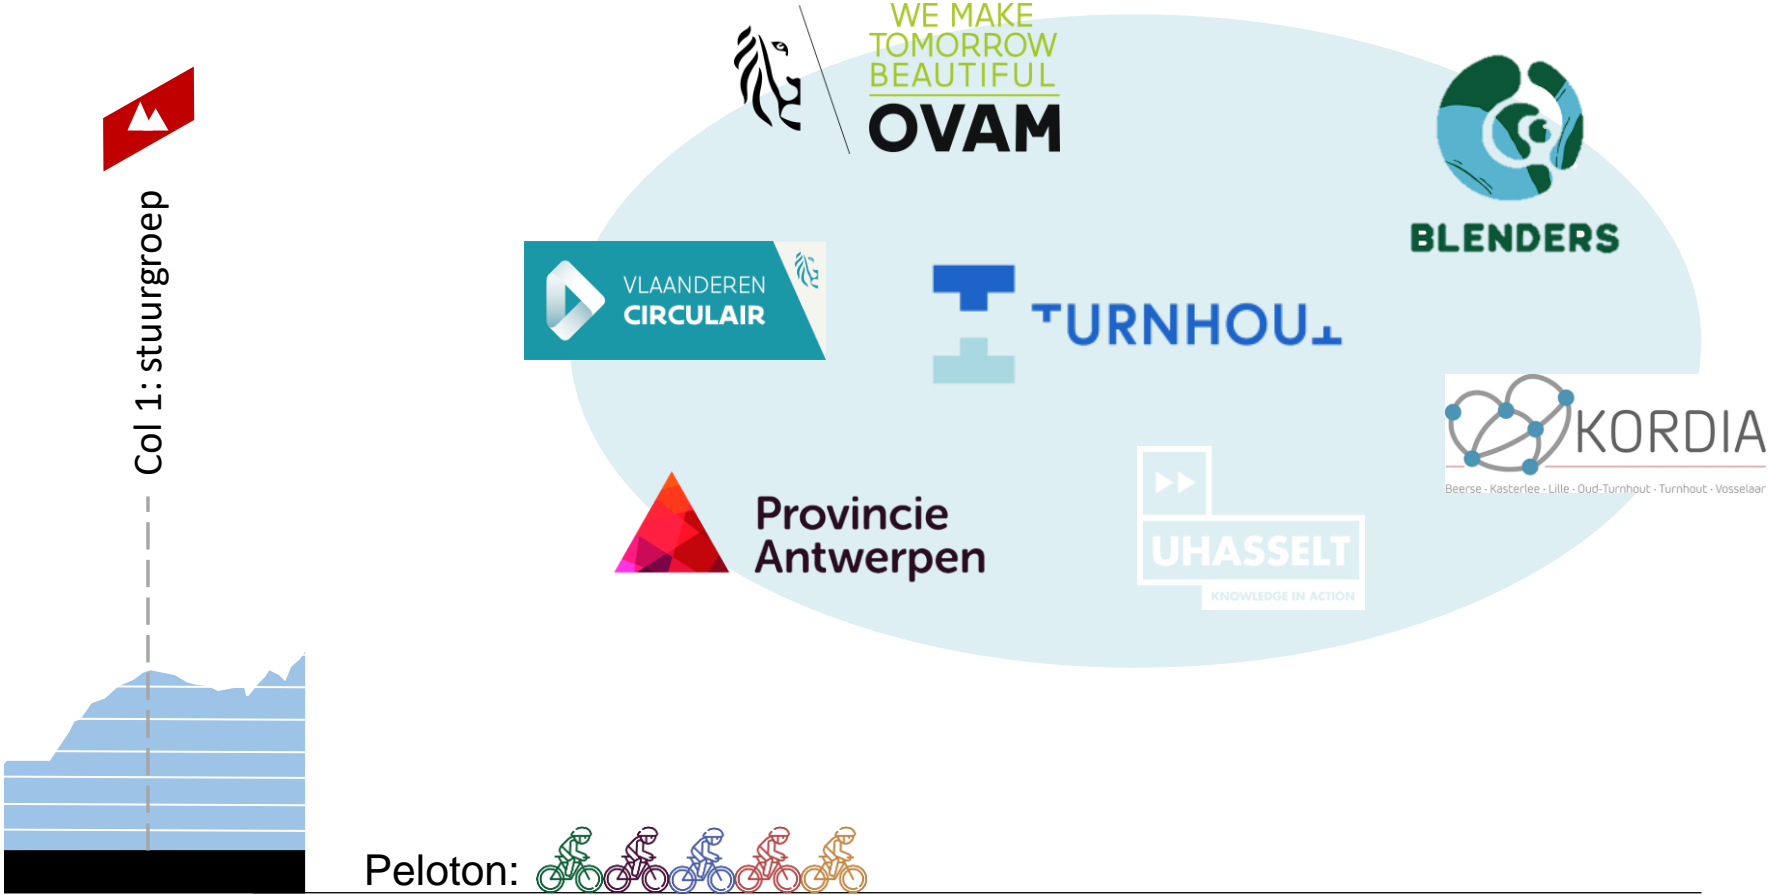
Col 1: stuurgroep

WE MAKE TOMORROW BEAUTIFUL
OVAM

BLENDERS

VLAANDEREN CIRCULAIR

TURNHOUT

KORDIA
Beerse · Kasterlee · Lille · Oud-Turnhout · Turnhout · Vosselaar

Provincie Antwerpen

UHASSELT
KNOWLEDGE IN ACTION

Peloton: